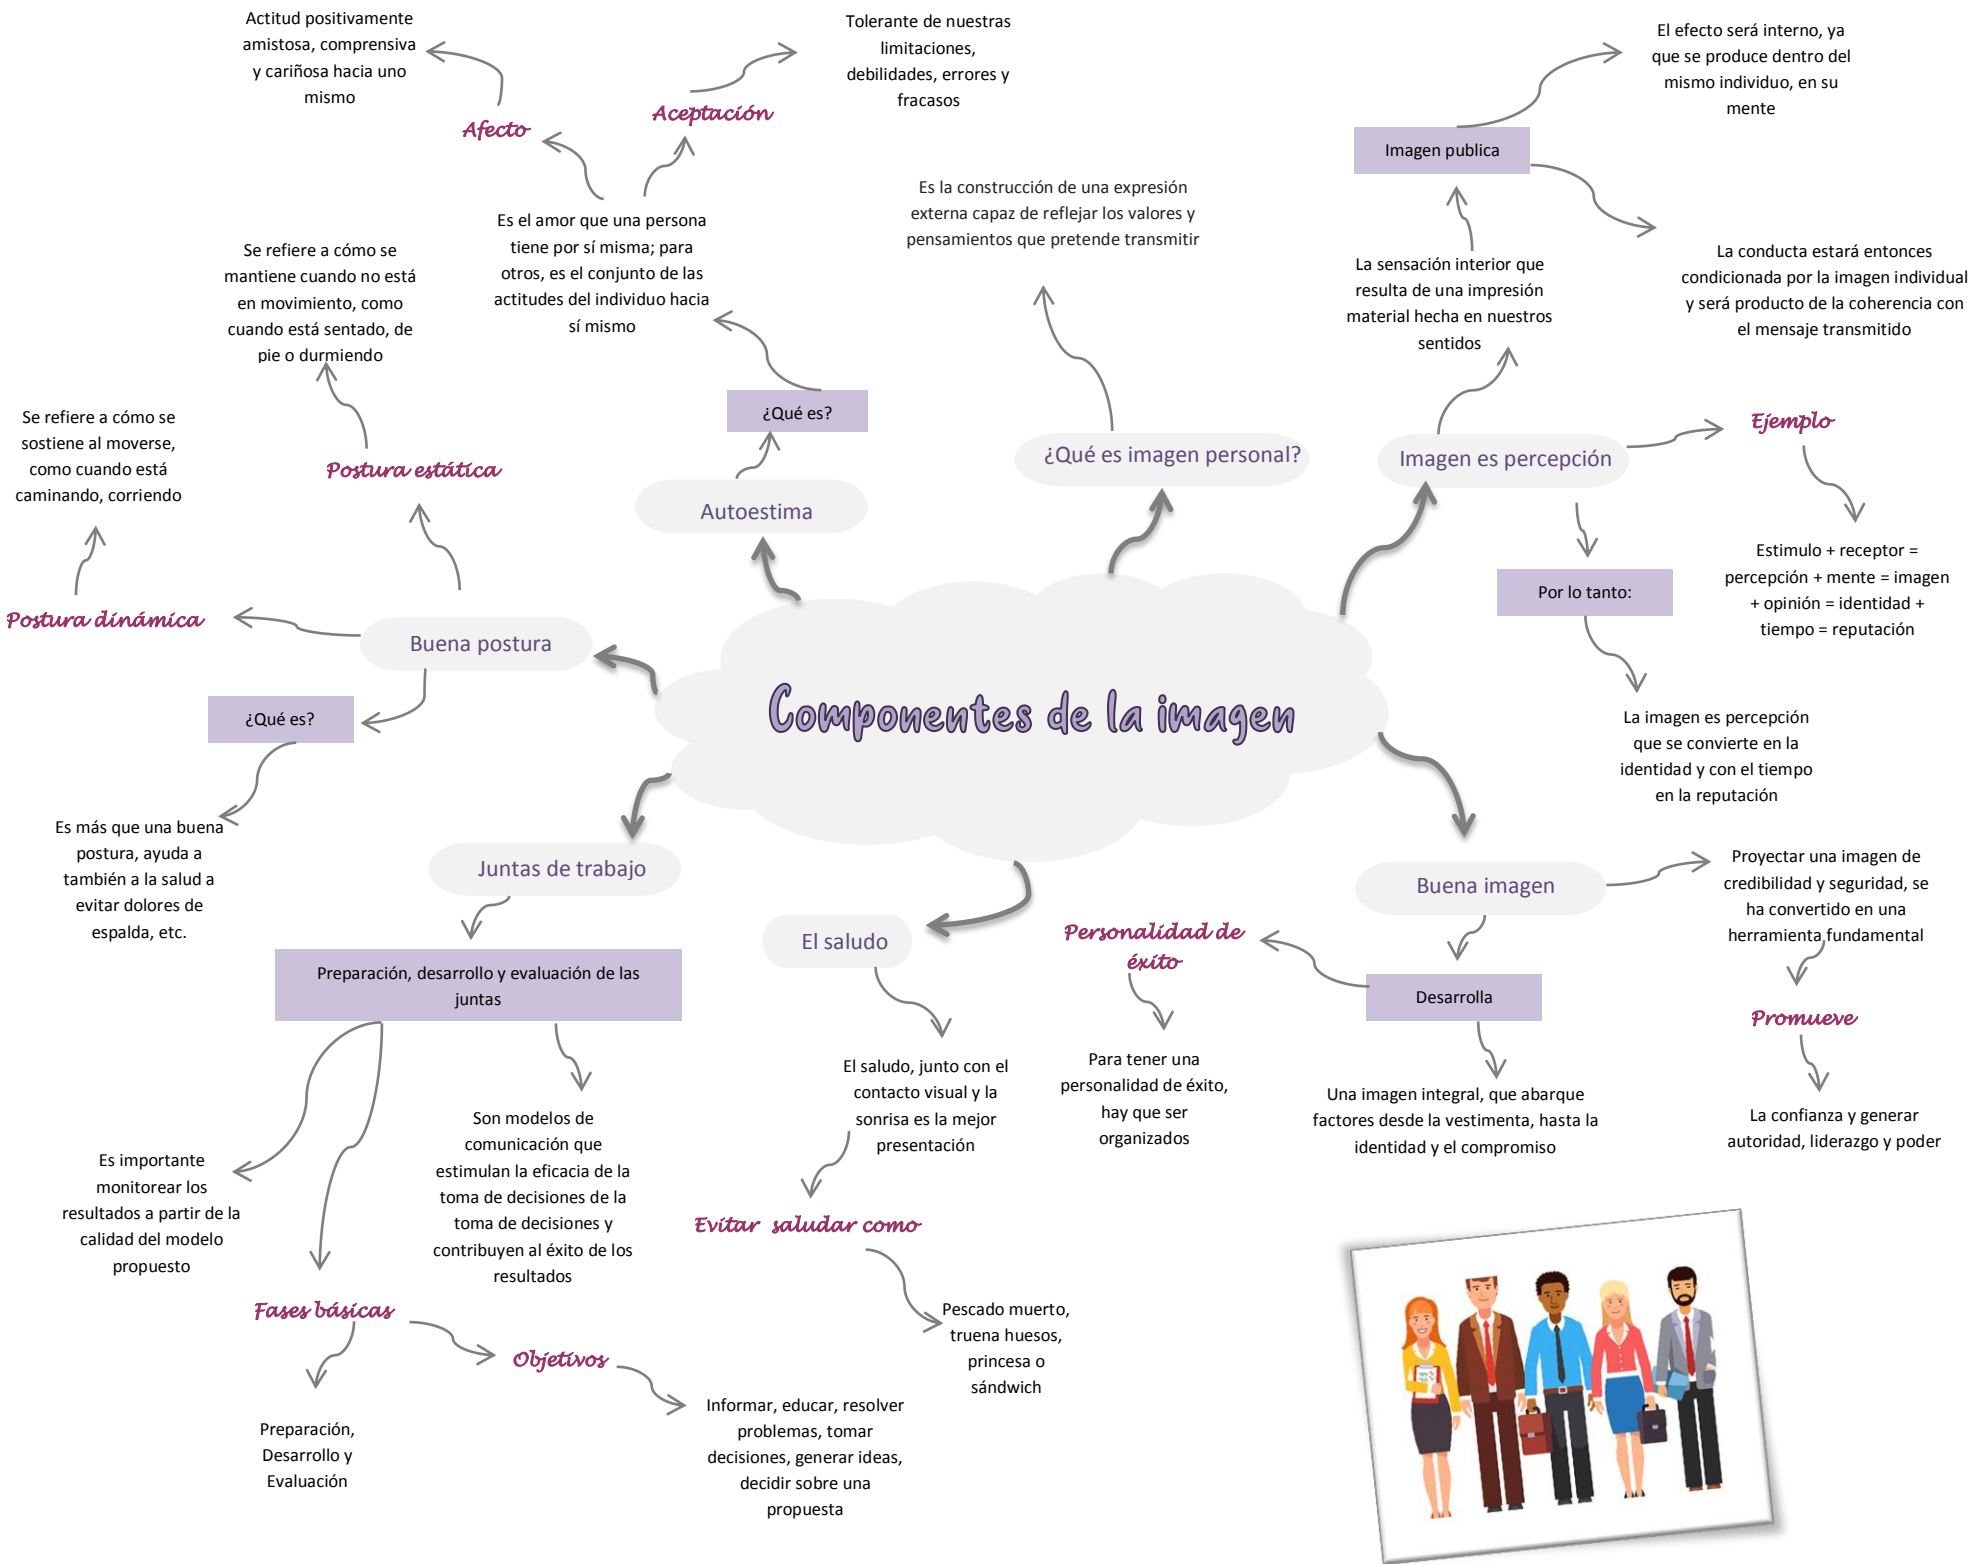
Componentes de la imagen

Autoestima

¿Qué es?

Es el amor que una persona tiene por sí misma; para otros, es el conjunto de las actitudes del individuo hacia sí mismo

Afecto

Actitud positivamente amistosa, comprensiva y cariñosa hacia uno mismo

Aceptación

Tolerante de nuestras limitaciones, debilidades, errores y fracasos

¿Qué es imagen personal?

Es la construcción de una expresión externa capaz de reflejar los valores y pensamientos que pretende transmitir

Imagen es percepción

La sensación interior que resulta de una impresión material hecha en nuestros sentidos

Imagen publica

El efecto será interno, ya que se produce dentro del mismo individuo, en su mente

La conducta estará entonces condicionada por la imagen individual y será producto de la coherencia con el mensaje transmitido

Ejemplo

Estimulo + receptor = percepción + mente = imagen + opinión = identidad + tiempo = reputación

Por lo tanto:

La imagen es percepción que se convierte en la identidad y con el tiempo en la reputación

Buena postura

Postura estática

Se refiere a cómo se mantiene cuando no está en movimiento, como cuando está sentado, de pie o durmiendo

Postura dinámica

Se refiere a cómo se sostiene al moverse, como cuando está caminando, corriendo

¿Qué es?

Es más que una buena postura, ayuda a también a la salud a evitar dolores de espalda, etc.

Juntas de trabajo

Preparación, desarrollo y evaluación de las juntas

Es importante monitorear los resultados a partir de la calidad del modelo propuesto

Son modelos de comunicación que estimulan la eficacia de la toma de decisiones de la toma de decisiones y contribuyen al éxito de los resultados

Fases básicas

Preparación, Desarrollo y Evaluación

Objetivos

Informar, educar, resolver problemas, tomar decisiones, generar ideas, decidir sobre una propuesta

El saludo

El saludo, junto con el contacto visual y la sonrisa es la mejor presentación

Evitar saludar como

Pescado muerto, truena huesos, princesa o sándwich

Buena imagen

Proyectar una imagen de credibilidad y seguridad, se ha convertido en una herramienta fundamental

Promueve

La confianza y generar autoridad, liderazgo y poder

Desarrolla

Una imagen integral, que abarque factores desde la vestimenta, hasta la identidad y el compromiso

Personalidad de éxito

Para tener una personalidad de éxito, hay que ser organizados